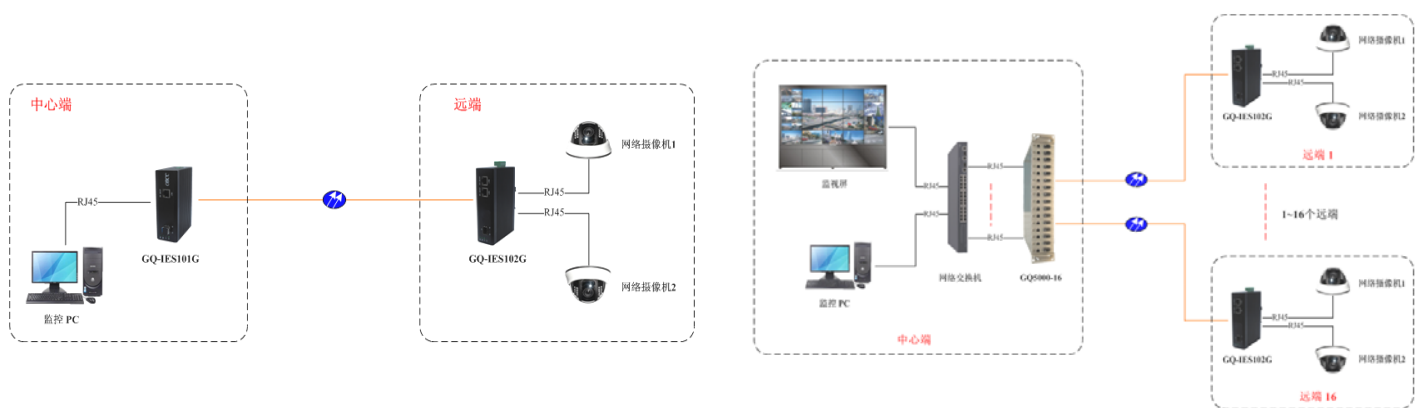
中心端

RJ45

GQ-IES101G

监控 PC

远端

网络摄像机1

RJ45

RJ45

GQ-IES102G

网络摄像机2

监视屏

RJ45

RJ45

RJ45

RJ45

网络交换机

GQ5000-16

监控 PC

中心端

RJ45

RJ45

网络摄像机1

网络摄像机2

GQ-IES102G

远端 1

1~16个远端

RJ45

RJ45

网络摄像机1

网络摄像机2

GQ-IES102G

远端 16